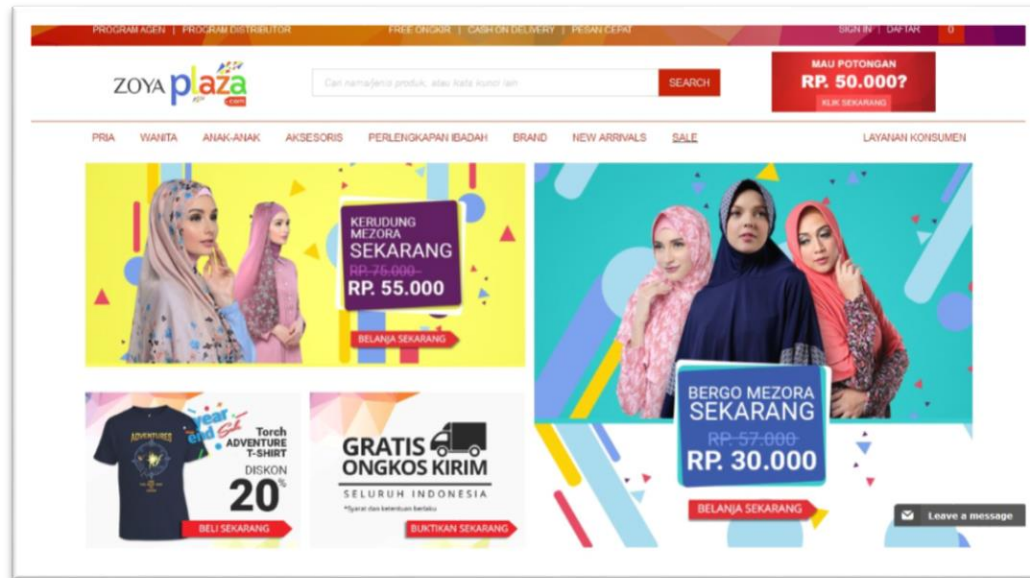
PROGRAM AGEN | PROGRAM DISTRIBUTOR FREE ONGKIR | CASH ON DELIVERY | PESAN CEPAT SIGN IN | DAFTAR 0

ZOYA plaza .com

Cari nama/jenis produk, atau kata kunci lain SEARCH

MAU POTONGAN RP. 50.000? KLIK SEKARANG

PRIA WANITA ANAK-ANAK AKSESORIS PERLENGKAPAN IBADAH BRAND NEW ARRIVALS SALE LAYANAN KONSUMEN

KERUDUNG MEZORA SEKARANG RP. 75.000 RP. 55.000 BELANJA SEKARANG

ADVENTURES year end Sale Torch ADVENTURE T-SHIRT DISKON 20% BELI SEKARANG

GRATIS ONGKOS KIRIM SELURUH INDONESIA *Syarat dan ketentuan berlaku BUKTIKAN SEKARANG

BERGO MEZORA SEKARANG RP. 57.000 RP. 30.000 BELANJA SEKARANG

Leave a message